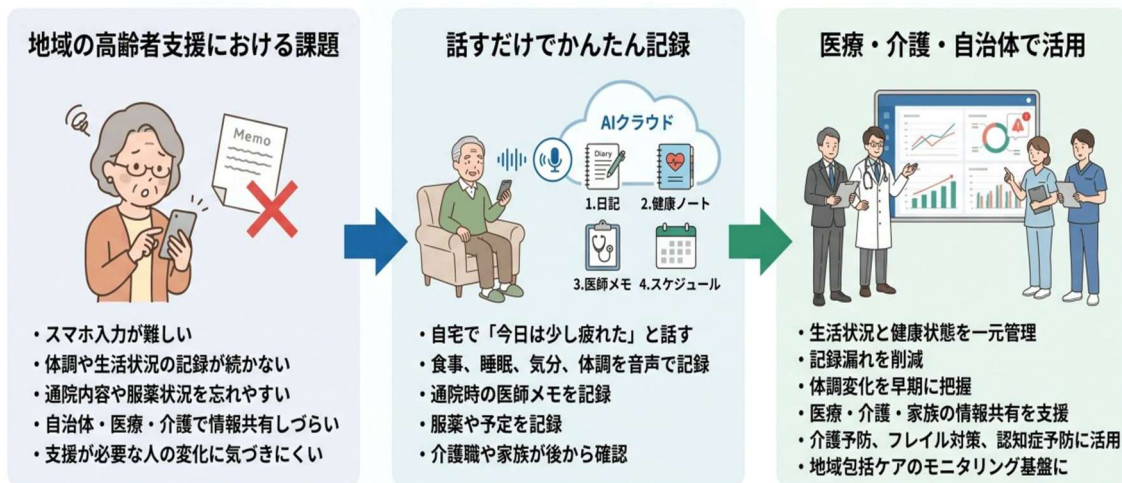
地域の高齢者支援における課題

Memo

・スマホ入力が難しい
・体調や生活状況の記録が続かない
・通院内容や服薬状況を忘れやすい
・自治体・医療・介護で情報共有しづらい
・支援が必要な人の変化に気づきにくい

話すだけでかんたん記録

AIクラウド

Diary

1.日記
2.健康ノート
3.医師メモ
4.スケジュール

・自宅で「今日は少し疲れた」と話す
・食事、睡眠、気分、体調を音声で記録
・通院時の医師メモを記録
・服薬や予定を記録
・介護職や家族が後から確認

医療・介護・自治体で活用

・生活状況と健康状態を一元管理
・記録漏れを削減
・体調変化を早期に把握
・医療・介護・家族の情報共有を支援
・介護予防、フレイル対策、認知症予防に活用
・地域包括ケアのモニタリング基盤に